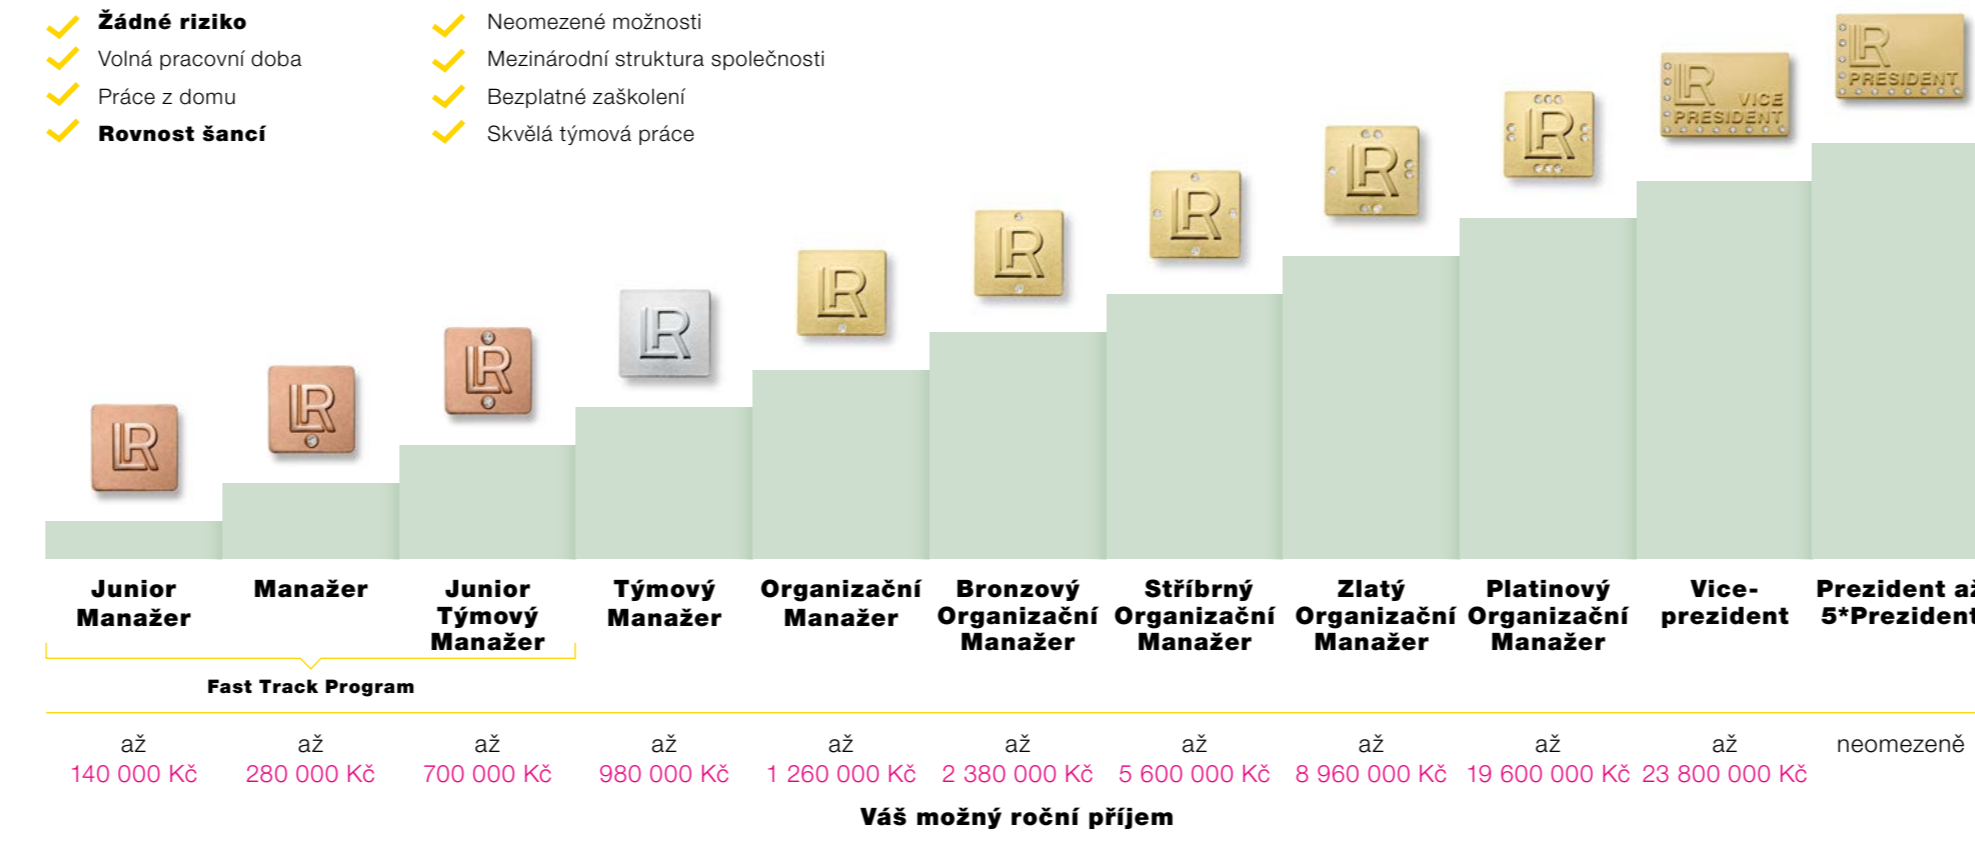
Žádné riziko
Volná pracovní doba
Práce z domu
Rovnost šancí

Neomezené možnosti
Mezinárodní struktura společnosti
Bezplatné zaškolení
Skvělá týmová práce

LR
LR
LR
LR
LR
LR
LR
LR
LR
LR VICE PRESIDENT
LR PRESIDENT

Junior Manažer
Manažer
Junior Týmový Manažer
Týmový Manažer
Organizační Manažer
Bronzový Organizační Manažer
Stříbrný Organizační Manažer
Zlatý Organizační Manažer
Platinový Organizační Manažer
Vice-prezident
Prezident až 5*Prezident

Fast Track Program

až 140 000 Kč
až 280 000 Kč
až 700 000 Kč
až 980 000 Kč
až 1 260 000 Kč
až 2 380 000 Kč
až 5 600 000 Kč
až 8 960 000 Kč
až 19 600 000 Kč
až 23 800 000 Kč
neomezeně

Váš možný roční příjem